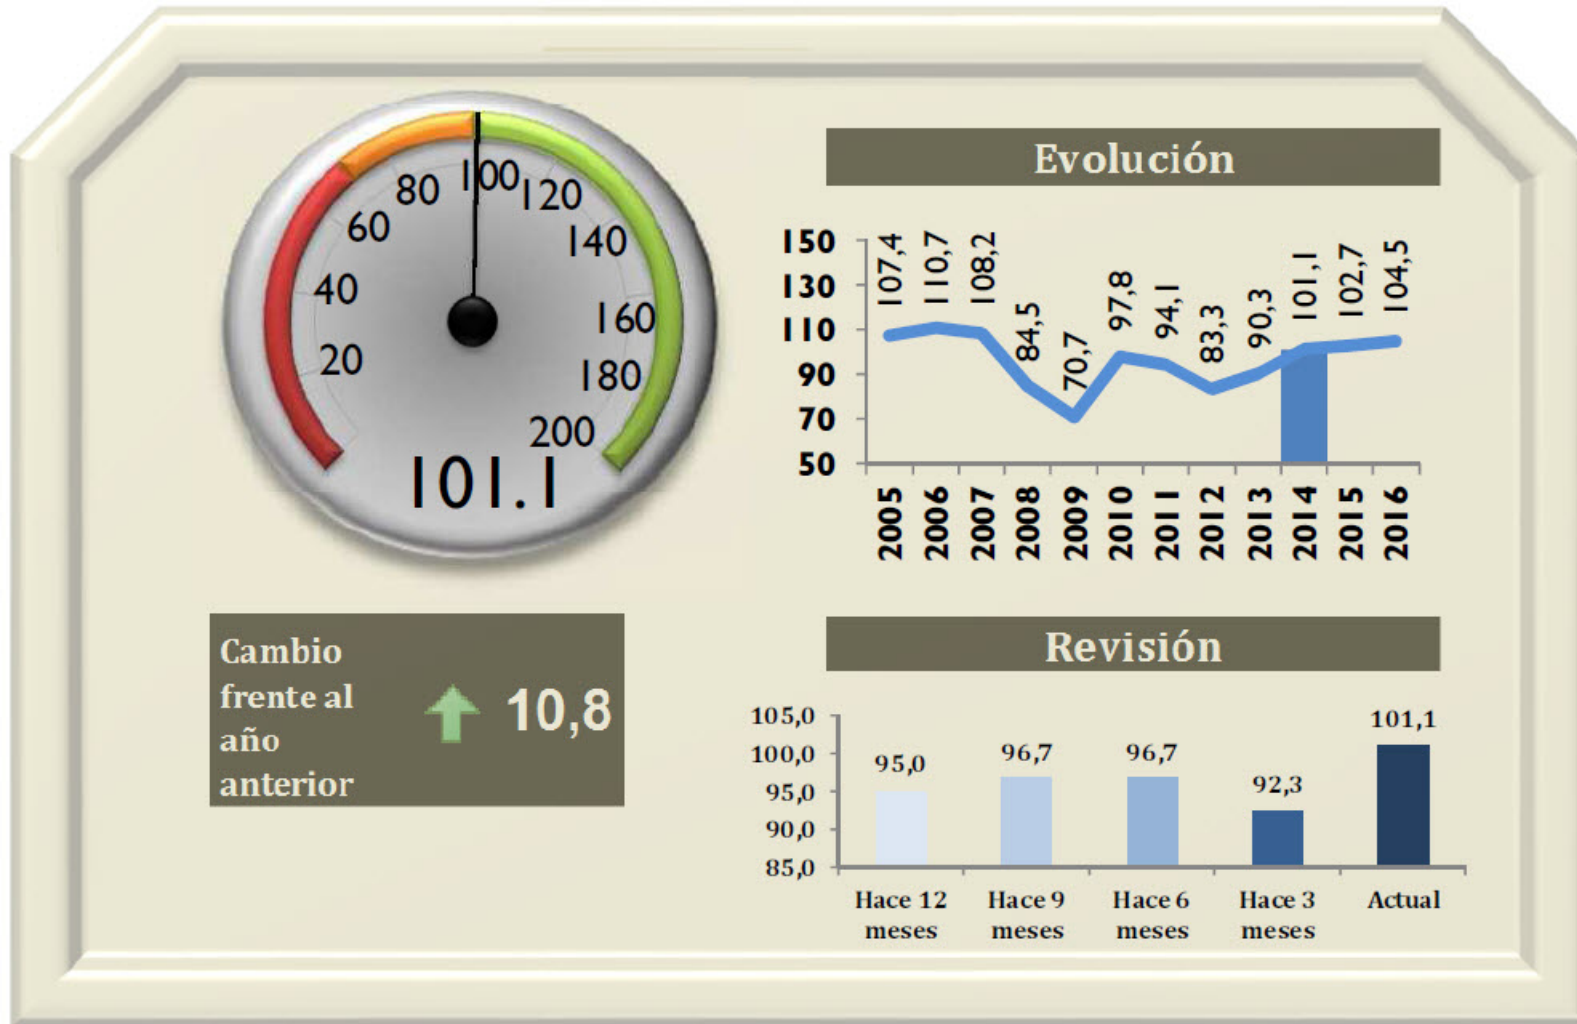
20
40
60
80
100
120
140
160
180
200
101.1

Evolución

150
130
110
90
70
50

107,4
110,7
108,2
84,5
70,7
97,8
94,1
83,3
90,3
101,1
102,7
104,5

2005
2006
2007
2008
2009
2010
2011
2012
2013
2014
2015
2016

Cambio frente al año anterior
10,8

Revisión

105,0
100,0
95,0
90,0
85,0

95,0
96,7
96,7
92,3
101,1

Hace 12 meses
Hace 9 meses
Hace 6 meses
Hace 3 meses
Actual